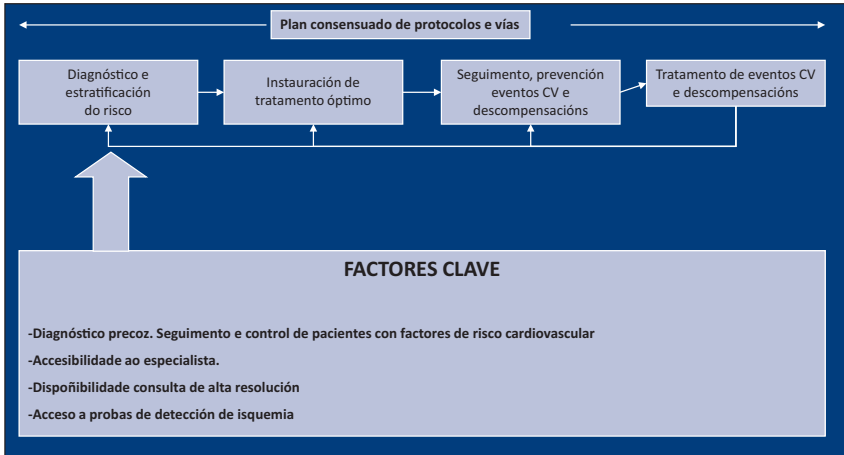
Plan consensuado de protocolos e vías

Diagnóstico e estratificación do risco

Instauración de tratamento óptimo

Seguimento, prevención eventos CV e descompensacións

Tratamento de eventos CV e descompensacións

FACTORES CLAVE

-Diagnóstico precoz. Seguimento e control de pacientes con factores de risco cardiovascular

-Accesibilidade ao especialista.

-Dispoñibilidade consulta de alta resolución

-Acceso a probas de detección de isquemia